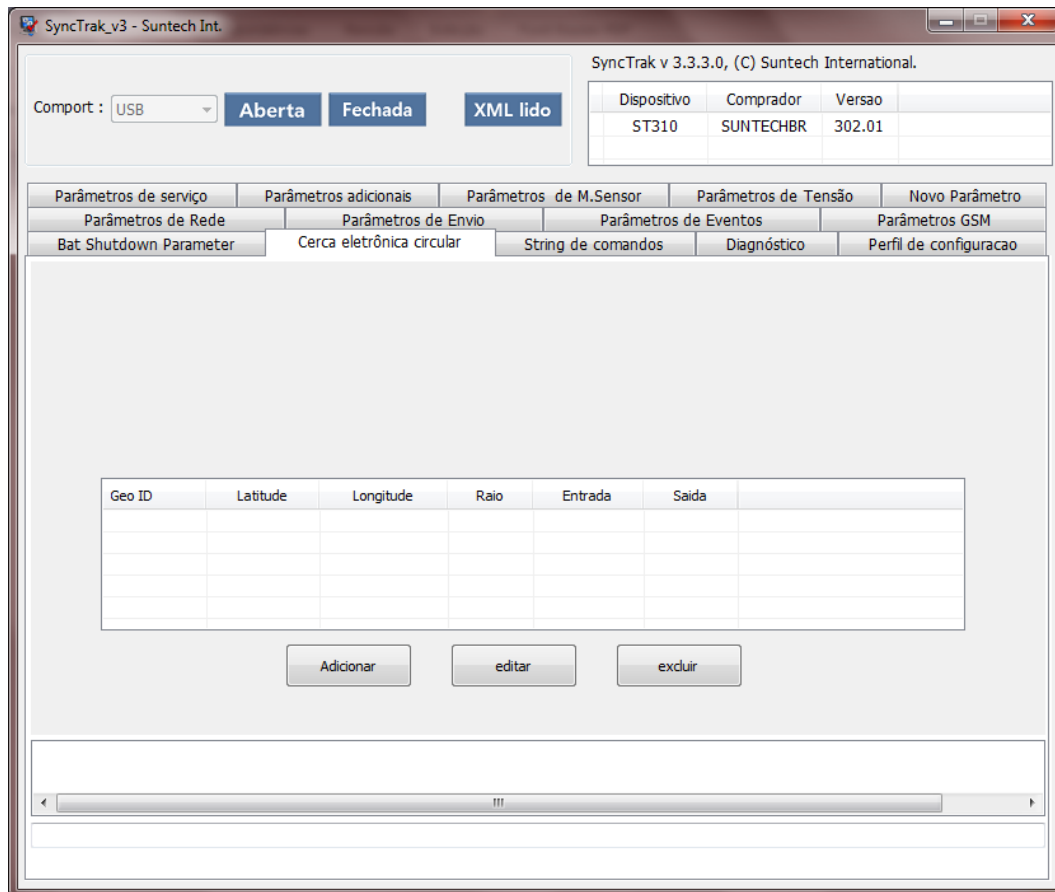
SyncTrak_v3 - Suntech Int.

Comport : USB Aberta Fechada XML lido

SyncTrak v 3.3.3.0, (C) Suntech International.

| Dispositivo | Comprador | Versao |
|---|---|---|
| ST310 | SUNTECHBR | 302.01 |

Parâmetros de serviço | Parâmetros adicionais | Parâmetros de M.Sensor | Parâmetros de Tensão | Novo Parâmetro
Parâmetros de Rede | Parâmetros de Envio | Parâmetros de Eventos | Parâmetros GSM
Bat Shutdown Parameter | Cerca eletrônica circular | String de comandos | Diagnóstico | Perfil de configuracao

| Geo ID | Latitude | Longitude | Raio | Entrada | Saida |
|---|---|---|---|---|---|
| | | | | | |

Adicionar editar excluir